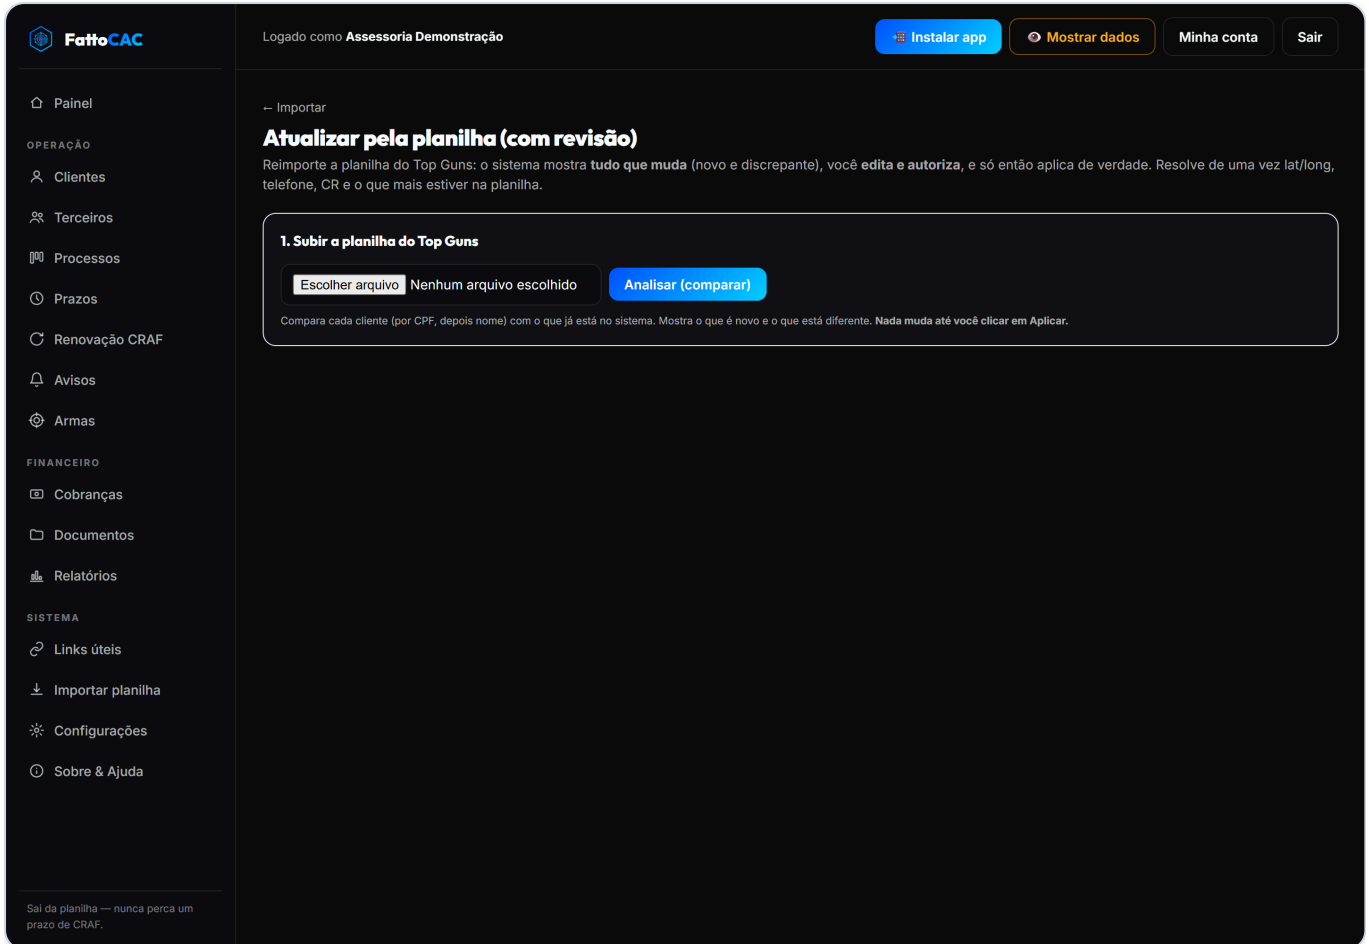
FattoCAC

Painel

OPERAÇÃO

Clientes

Terceiros

Processos

Prazos

Renovação CRAF

Avisos

Armas

FINANCEIRO

Cobranças

Documentos

Relatórios

SISTEMA

Links úteis

Importar planilha

Configurações

Sobre & Ajuda

Sai da planilha — nunca perca um prazo de CRAF.

Logado como Assessoria Demonstração

Instalar app

Mostrar dados

Minha conta

Sair

← Importar

Atualizar pela planilha (com revisão)

Reimporte a planilha do Top Guns: o sistema mostra tudo que muda (novo e discrepante), você edita e autoriza, e só então aplica de verdade. Resolve de uma vez lat/long, telefone, CR e o que mais estiver na planilha.

1. Subir a planilha do Top Guns

Escolher arquivo Nenhum arquivo escolhido

Analisar (comparar)

Compara cada cliente (por CPF, depois nome) com o que já está no sistema. Mostra o que é novo e o que está diferente. Nada muda até você clicar em Aplicar.